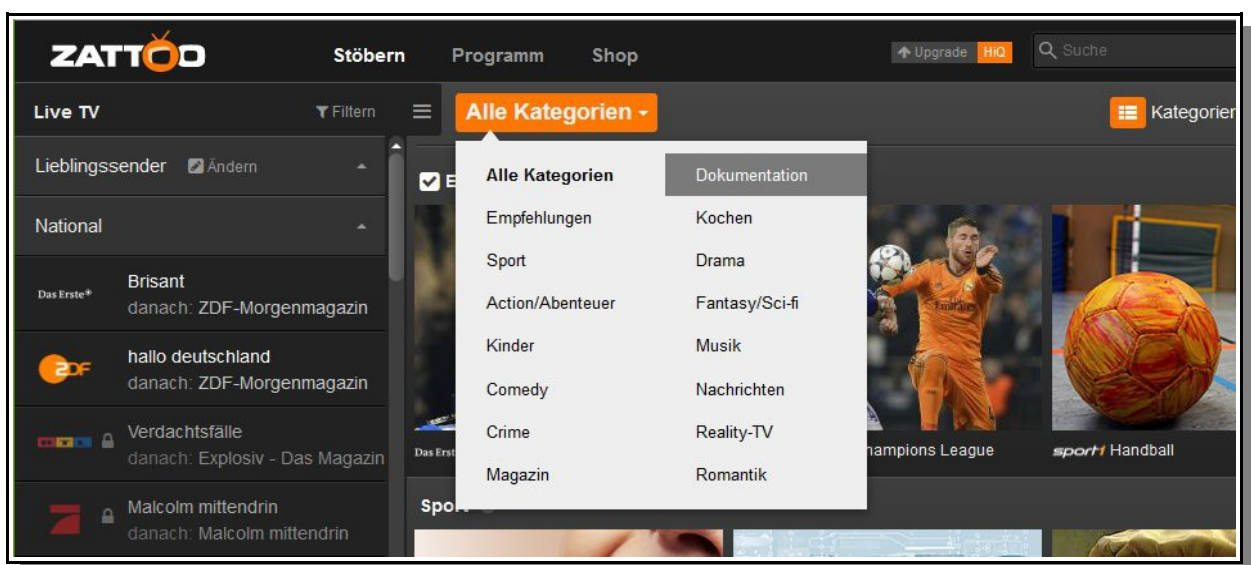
ZATTOO
Stöbern
Programm
Shop
Upgrade HiQ
Suche

Live TV
Filtern
Alle Kategorien
Kategorien

Lieblingssender
Ändern

National

Das Erste
Brisant
danach: ZDF-Morgenmagazin

ZDF
hallo deutschland
danach: ZDF-Morgenmagazin

Verdachtsfälle
danach: Explosiv - Das Magazin

Malcolm mittendrin
danach: Malcolm mittendrin

Alle Kategorien
Empfehlungen
Sport
Action/Abenteuer
Kinder
Comedy
Crime
Magazin

Dokumentation
Kochen
Drama
Fantasy/Sci-fi
Musik
Nachrichten
Reality-TV
Romantik

E
Das Erst
hampions League
sport1 Handball
Spo